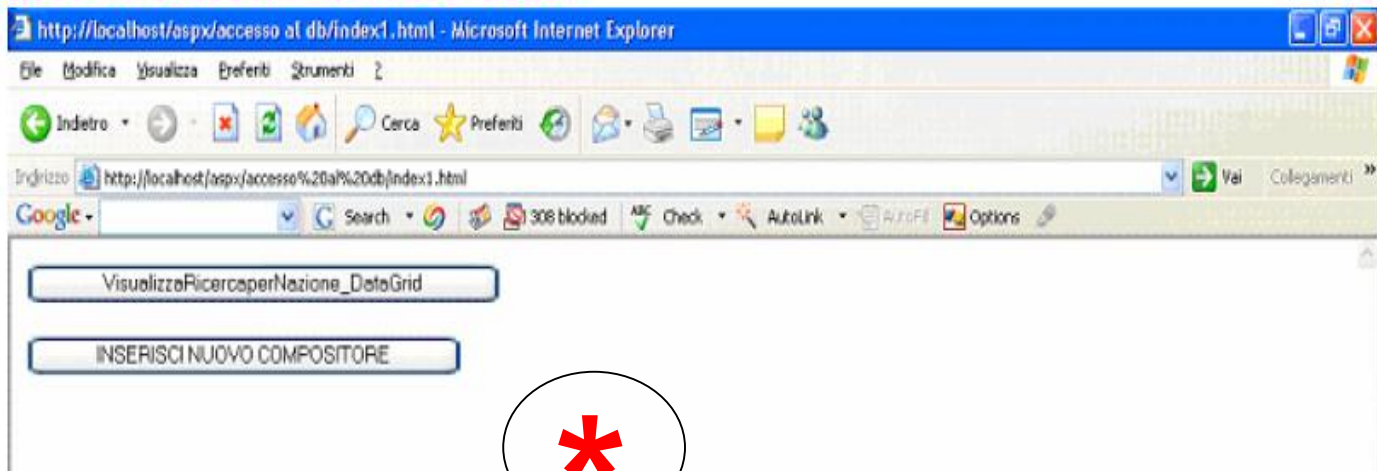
http://localhost/aspx/accesso al db/index1.html - Microsoft Internet Explorer

File Modifica Visualizza Preferiti Strumenti ?

Indietro Cerca Preferiti

Indirizzo http://localhost/aspx/accesso%20al%20db/index1.html Vai Collegamenti »

Google Search 308 blocked Check AutoLink AutoFill Options

VisualizzaRicercaperNazione_DataGrid

INSERISCI NUOVO COMPOSITORE

*